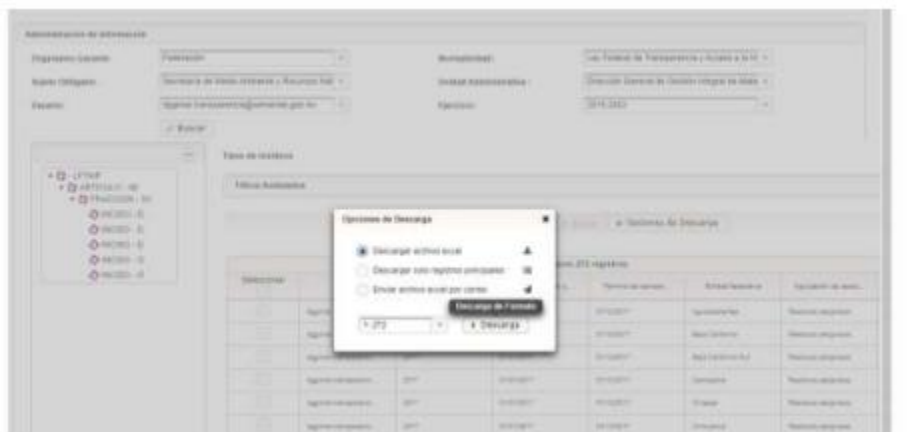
Administración de información

Organismo Garante: Federación

Normatividad: Ley Federal de Transparencia y Acceso a la In

Sujeto Obligado: Secretaría de Medio Ambiente y Recursos Nat

Unidad Administrativa: Dirección General de Gestión Integral de Mate

Usuario: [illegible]@semarnat.gob.mx

Ejercicio: 2015-2023

Buscar

LFTAIP
ARTÍCULO - 69
FRACCIÓN - XI
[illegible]
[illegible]
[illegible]
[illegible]
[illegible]

Tipo de trámite

Filtros Avanzados

Opciones de Descarga

Descargar archivo excel

Descargar solo registros principales

Enviar archivo excel por correo

Descarga de Formato

1 - 272

Descarga

Opciones de Descarga

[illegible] 272 registros

Seleccionar